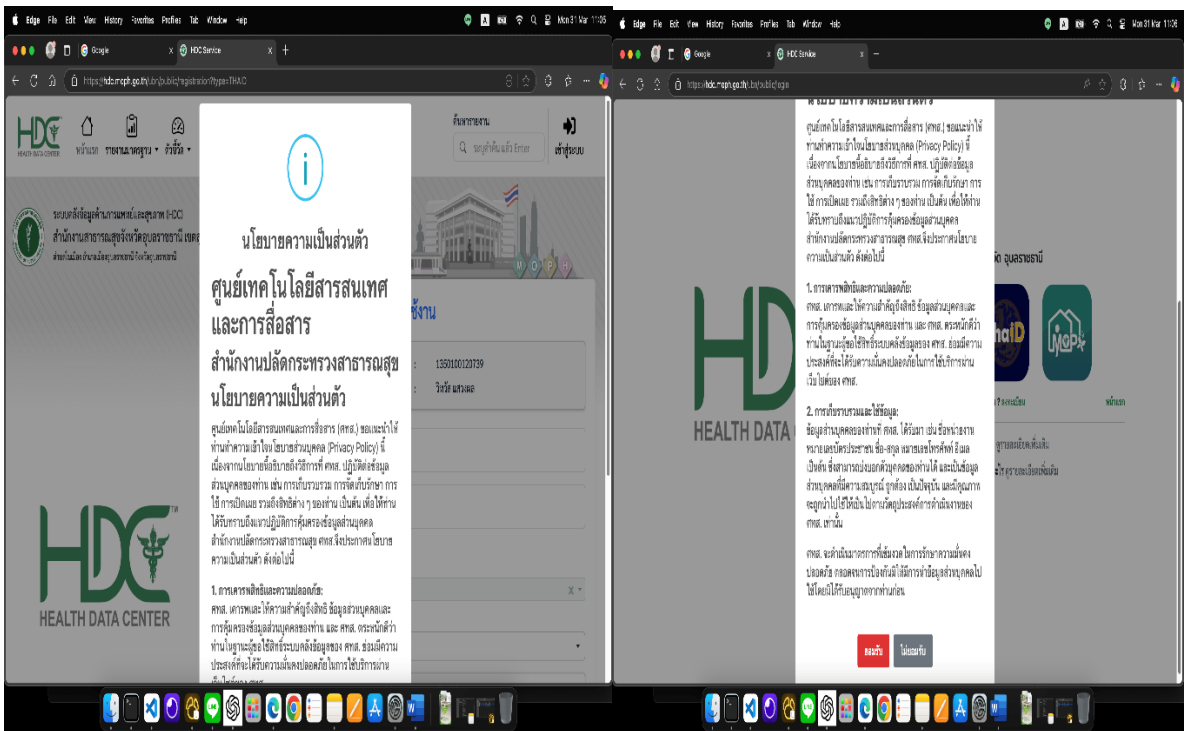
Edge File Edit View History Favorites Profiles Tab Window Help

Mon 31 Mar 11:05

Google

HDC Service

https://hdc.moph.go.th/ubn/public/registration?type=THAIC

HDC HEALTH DATA CENTER

หน้าแรก รายงานมาตรฐาน ตัวชี้วัด

ค้นหารายงาน

ระบุคำค้นแล้ว Enter

เข้าสู่ระบบ

ระบบคลังข้อมูลด้านการแพทย์และสุขภาพ (HDC)

สำนักงานสาธารณสุขจังหวัดอุบลราชธานี

นโยบายความเป็นส่วนตัว

ศูนย์เทคโนโลยีสารสนเทศและการสื่อสาร

สำนักงานปลัดกระทรวงสาธารณสุข

นโยบายความเป็นส่วนตัว

ศูนย์เทคโนโลยีสารสนเทศและการสื่อสาร (ศทส.) ขอแนะนำให้ท่านทำความเข้าใจนโยบายส่วนบุคคล (Privacy Policy) นี้ เนื่องจากนโยบายนี้อธิบายถึงวิธีการที่ ศทส. ปฏิบัติต่อข้อมูลส่วนบุคคลของท่าน เช่น การเก็บรวบรวม การจัดเก็บรักษา การใช้ การเปิดเผย รวมถึงสิทธิต่าง ๆ ของท่าน เป็นต้น เพื่อให้ท่านได้รับทราบถึงแนวปฏิบัติการคุ้มครองข้อมูลส่วนบุคคล สำนักงานปลัดกระทรวงสาธารณสุข ศทส.จึงประกาศนโยบายความเป็นส่วนตัว ดังต่อไปนี้

1. การเคารพสิทธิและความปลอดภัย:
ศทส. เคารพและให้ความสำคัญถึงสิทธิ ข้อมูลส่วนบุคคลและการคุ้มครองข้อมูลส่วนบุคคลของท่าน และ ศทส. ตระหนักดีว่าท่านในฐานะผู้ใช้สิทธิ์ระบบคลังข้อมูลของ ศทส. ย่อมมีความประสงค์ที่จะได้รับความมั่นคงปลอดภัยในการใช้บริการผ่านเว็บไซต์ของ ศทส.

ใช้งาน

1350100120739

วิชัย แสงผล

HEALTH DATA CENTER

Edge File Edit View History Favorites Profiles Tab Window Help

Mon 31 Mar 11:05

Google

HDC Service

https://hdc.moph.go.th/ubn/public/main

นโยบายความเป็นส่วนตัว

ศูนย์เทคโนโลยีสารสนเทศและการสื่อสาร (ศทส.) ขอแนะนำให้ท่านทำความเข้าใจนโยบายส่วนบุคคล (Privacy Policy) นี้ เนื่องจากนโยบายนี้อธิบายถึงวิธีการที่ ศทส. ปฏิบัติต่อข้อมูลส่วนบุคคลของท่าน เช่น การเก็บรวบรวม การจัดเก็บรักษา การใช้ การเปิดเผย รวมถึงสิทธิต่าง ๆ ของท่าน เป็นต้น เพื่อให้ท่านได้รับทราบถึงแนวปฏิบัติการคุ้มครองข้อมูลส่วนบุคคล สำนักงานปลัดกระทรวงสาธารณสุข ศทส.จึงประกาศนโยบายความเป็นส่วนตัว ดังต่อไปนี้

1. การเคารพสิทธิและความปลอดภัย:
ศทส. เคารพและให้ความสำคัญถึงสิทธิ ข้อมูลส่วนบุคคลและการคุ้มครองข้อมูลส่วนบุคคลของท่าน และ ศทส. ตระหนักดีว่าท่านในฐานะผู้ใช้สิทธิ์ระบบคลังข้อมูลของ ศทส. ย่อมมีความประสงค์ที่จะได้รับความมั่นคงปลอดภัยในการใช้บริการผ่านเว็บไซต์ของ ศทส.

2. การเก็บรวบรวมและใช้ข้อมูล:
ข้อมูลส่วนบุคคลของท่านที่ ศทส. ได้รับมา เช่น ชื่อหน่วยงาน หมายเลขบัตรประชาชน ชื่อ-สกุล หมายเลขโทรศัพท์ อีเมล เป็นต้น ซึ่งสามารถบ่งบอกตัวบุคคลของท่านได้ และเป็นข้อมูลส่วนบุคคลที่มีความสมบูรณ์ ถูกต้อง เป็นปัจจุบัน และมีคุณภาพ จะถูกนำไปใช้ให้เป็นไปตามวัตถุประสงค์การดำเนินงานของ ศทส. เท่านั้น

ศทส. จะดำเนินมาตรการที่เข้มงวดในการรักษาความมั่นคงปลอดภัย ตลอดจนการป้องกันมิให้มีการนำข้อมูลส่วนบุคคลไปใช้โดยมิได้รับอนุญาตจากท่านก่อน

ยอมรับ ไม่ยอมรับ

จัด อุบลราชธานี

หน้าแรก

HEALTH DATA C